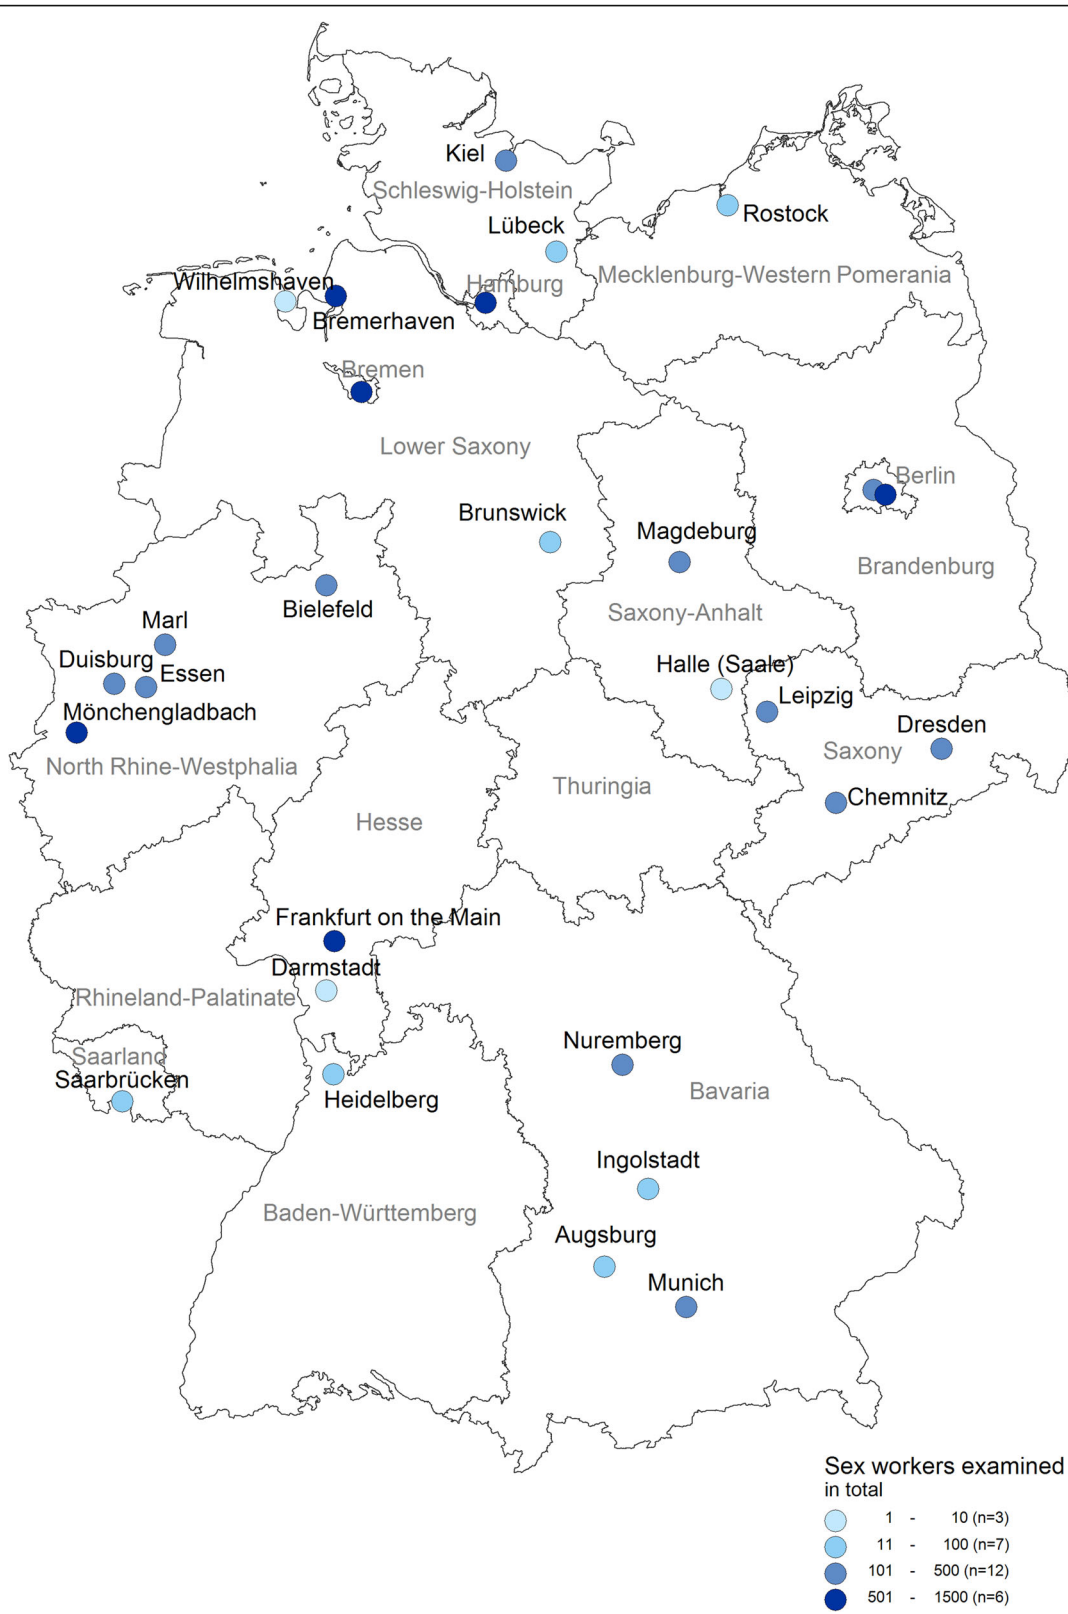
Kiel
Schleswig-Holstein
Rostock
Lübeck
Mecklenburg-Western Pomerania
Wilhelmshaven
Hamburg
Bremerhaven
Bremen
Lower Saxony
Berlin
Brunswick
Magdeburg
Brandenburg
Bielefeld
Marl
Saxony-Anhalt
Duisburg
Essen
Halle (Saale)
Leipzig
Mönchengladbach
Dresden
Saxony
North Rhine-Westphalia
Thuringia
Chemnitz
Hesse
Frankfurt on the Main
Darmstadt
Rhineland-Palatinate
Saarland
Saarbrücken
Nuremberg
Heidelberg
Bavaria
Ingolstadt
Baden-Württemberg
Augsburg
Munich

Sex workers examined in total
1 - 10 (n=3)
11 - 100 (n=7)
101 - 500 (n=12)
501 - 1500 (n=6)